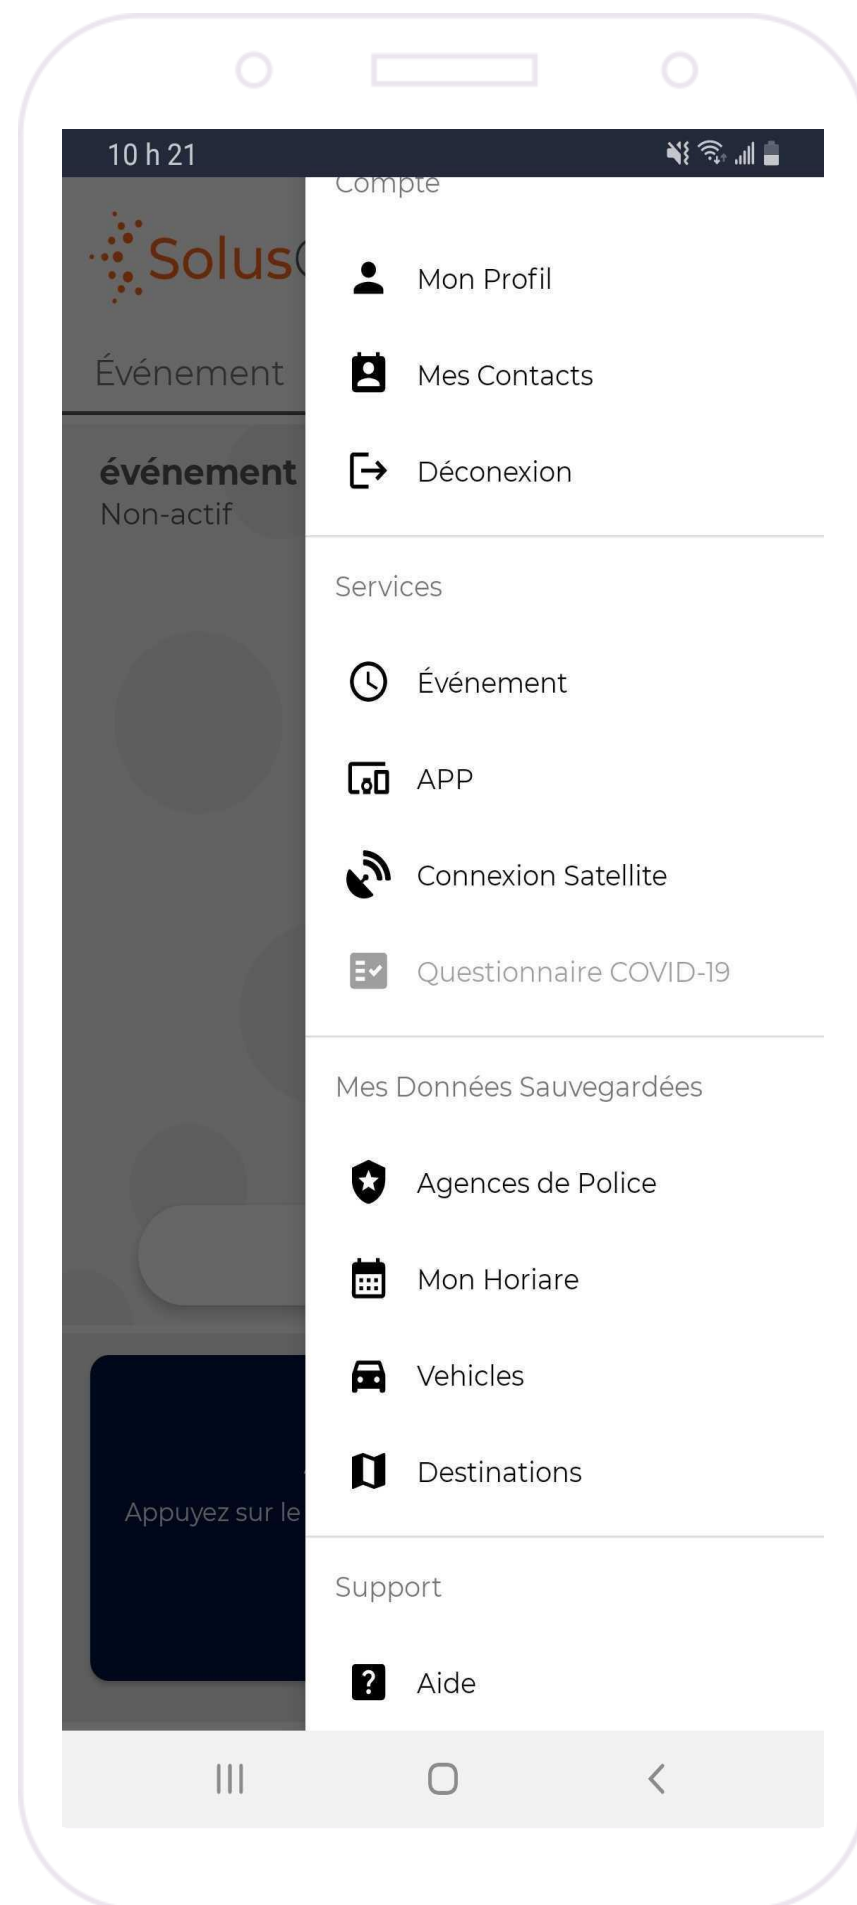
10 h 21

Solus

Événement

événement
Non-actif

Appuyez sur le

Compte

Mon Profil

Mes Contacts

Déconexion

Services

Événement

APP

Connexion Satellite

Questionnaire COVID-19

Mes Données Sauvegardées

Agences de Police

Mon Horiare

Vehicles

Destinations

Support

Aide